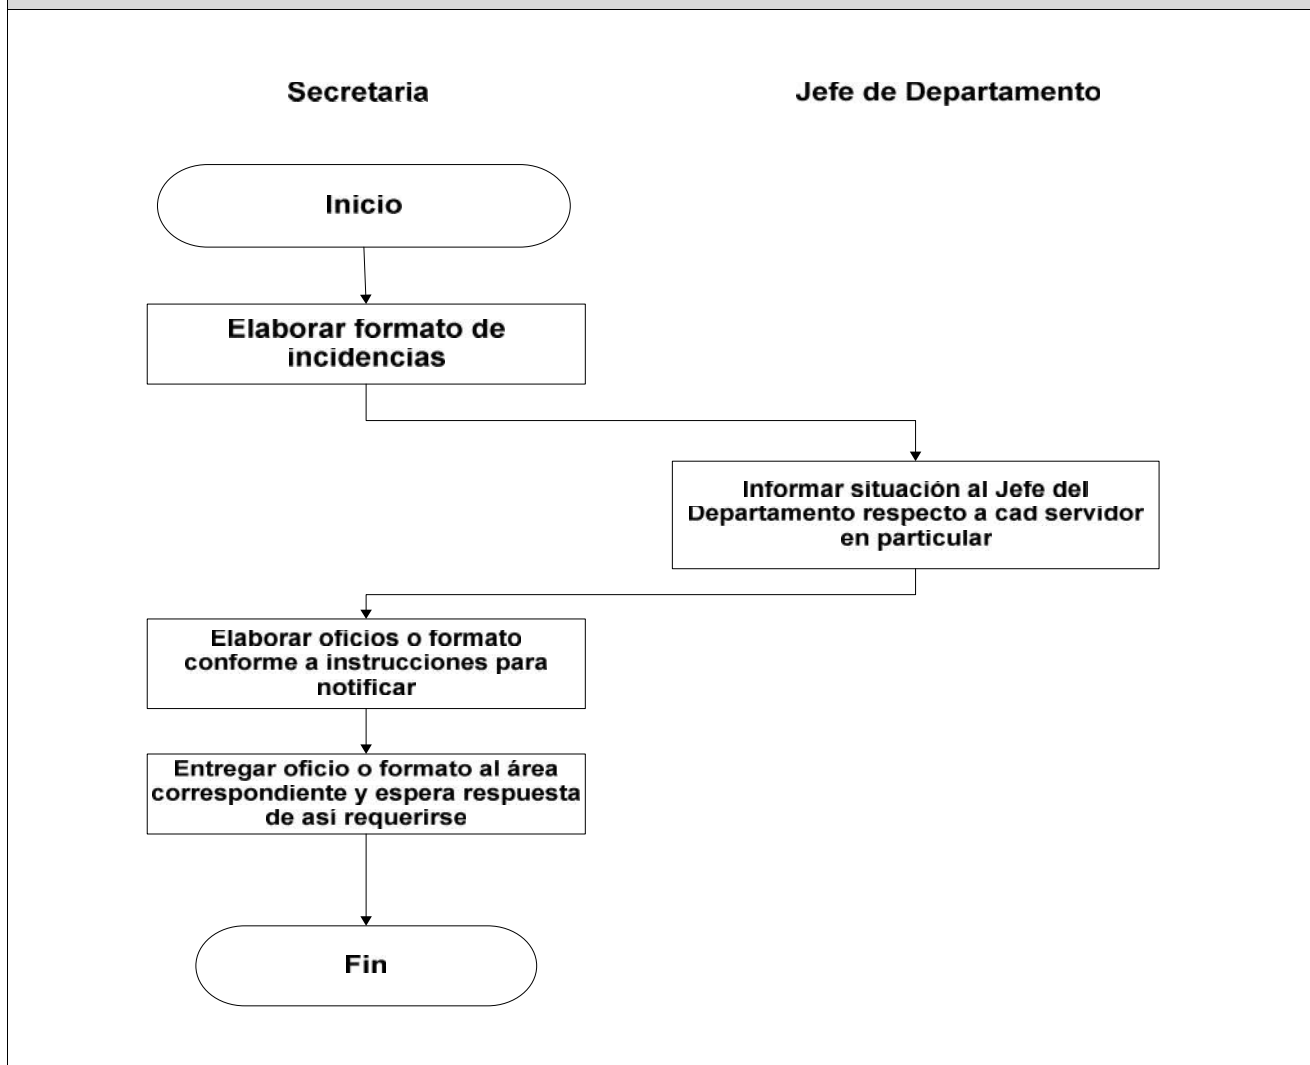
Secretaria

Jefe de Departamento

Inicio

Elaborar formato de incidencias

Informar situación al Jefe del Departamento respecto a cad servidor en particular

Elaborar oficios o formato conforme a instrucciones para notificar

Entregar oficio o formato al área correspondiente y espera respuesta de así requerirse

Fin